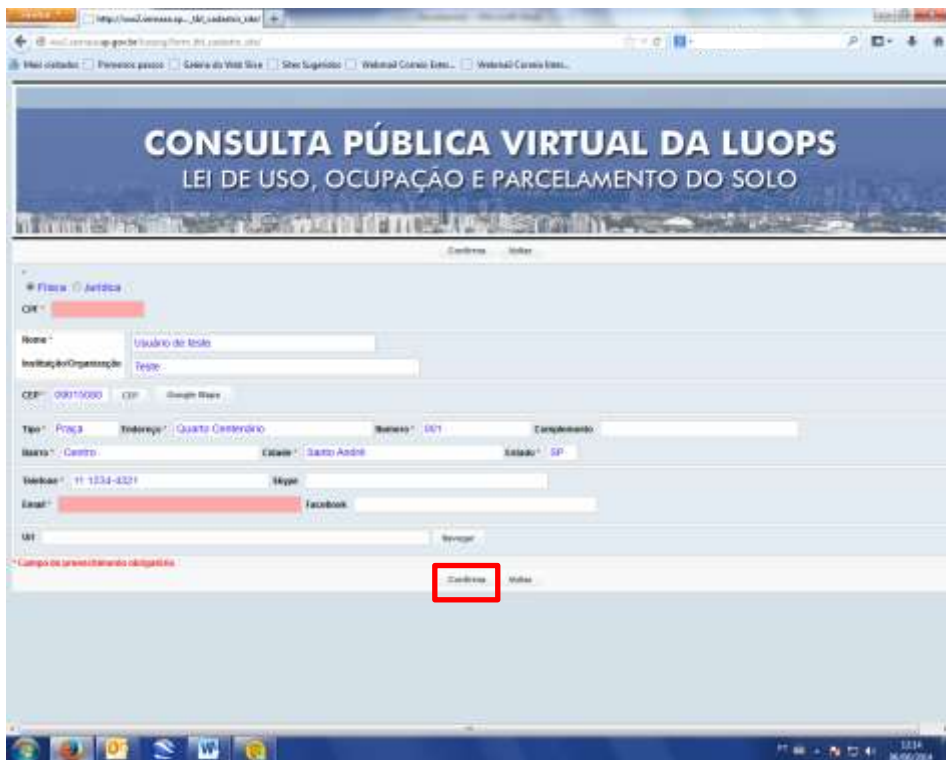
CONSULTA PÚBLICA VIRTUAL DA LUOPS

LEI DE USO, OCUPAÇÃO E PARCELAMENTO DO SOLO

Confirma Voltar

Física Jurídica

CPF *

Nome * Usuário de teste

Instituição/Organização Teste

CEP * 09015080 CEP Google Maps

Tipo * Praça Endereço * Quarto Centenário Número * 001 Complemento

Bairro * Centro Cidade * Santo André Estado * SP

Telefone * 11 1234-4321 Skype

Email * Facebook

Url Navegar

* Campo de preenchimento obrigatório

Confirma Voltar